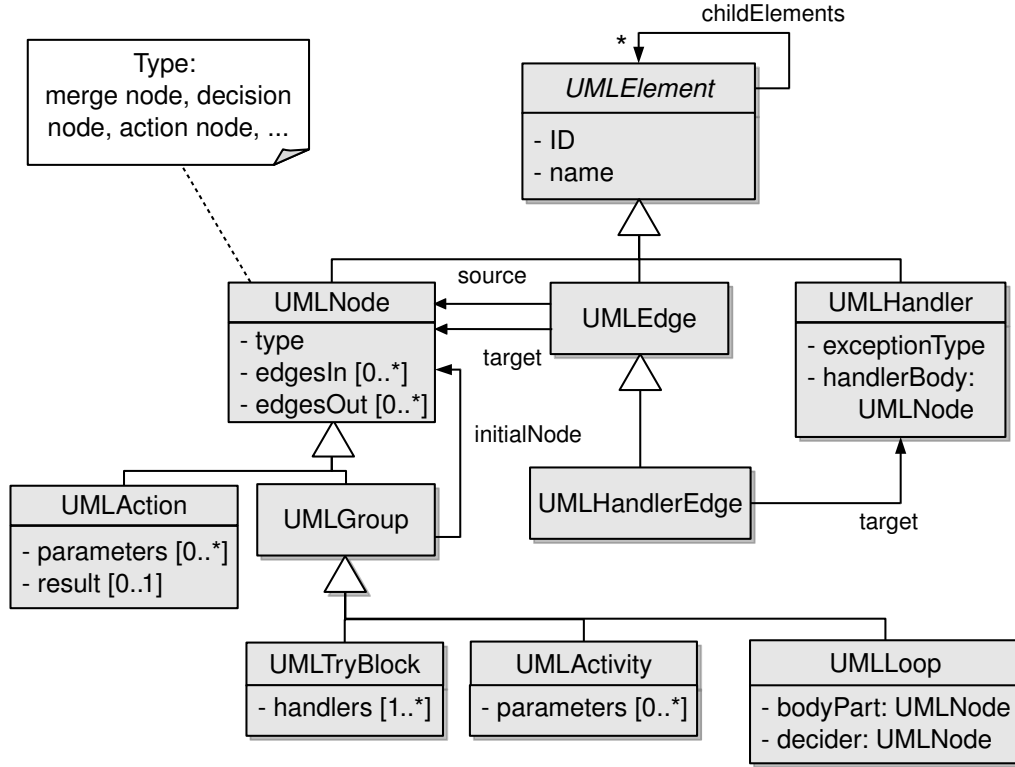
Type:
merge node, decision node, action node, ...

childElements

*

UMLElement
- ID
- name

source

UMLNode
- type
- edgesIn [0..*]
- edgesOut [0..*]

UMLEdge

target

UMLHandler
- exceptionType
- handlerBody: UMLNode

initialNode

UMLAction
- parameters [0..*]
- result [0..1]

UMLGroup

UMLHandlerEdge

target

UMLTryBlock
- handlers [1..*]

UMLActivity
- parameters [0..*]

UMLLoop
- bodyPart: UMLNode
- decider: UMLNode